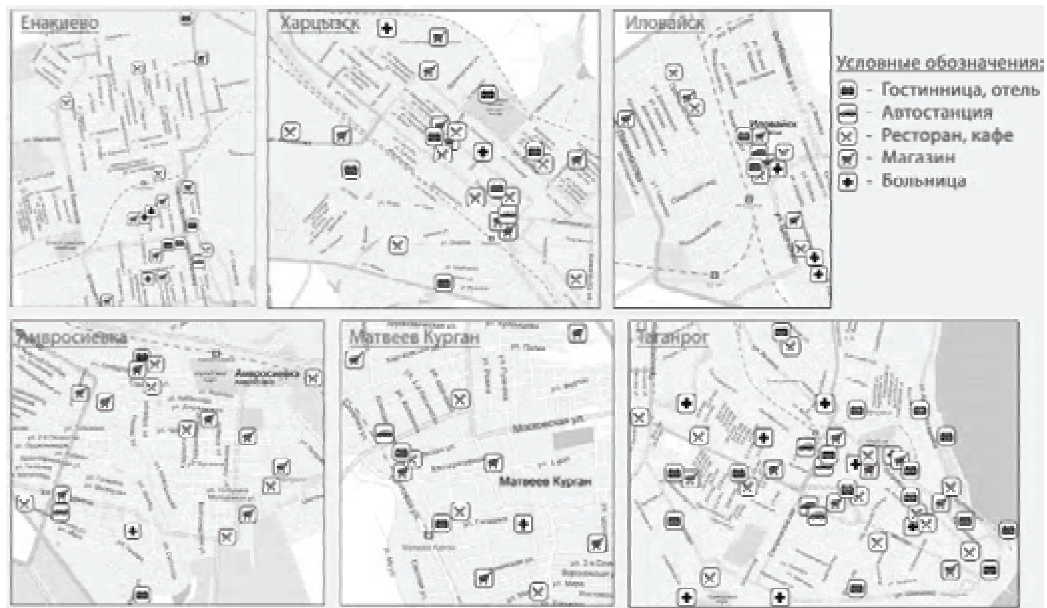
Енакиево

Харцызск

Иловайск

Иловайск

Условные обозначения:
- Гостинница, отель
- Автостанция
- Ресторан, кафе
- Магазин
- Больница

Амвросиевка

Амвросиевка

Матвеев Курган

Московская ул.

Матвеев Курган

Таганрог